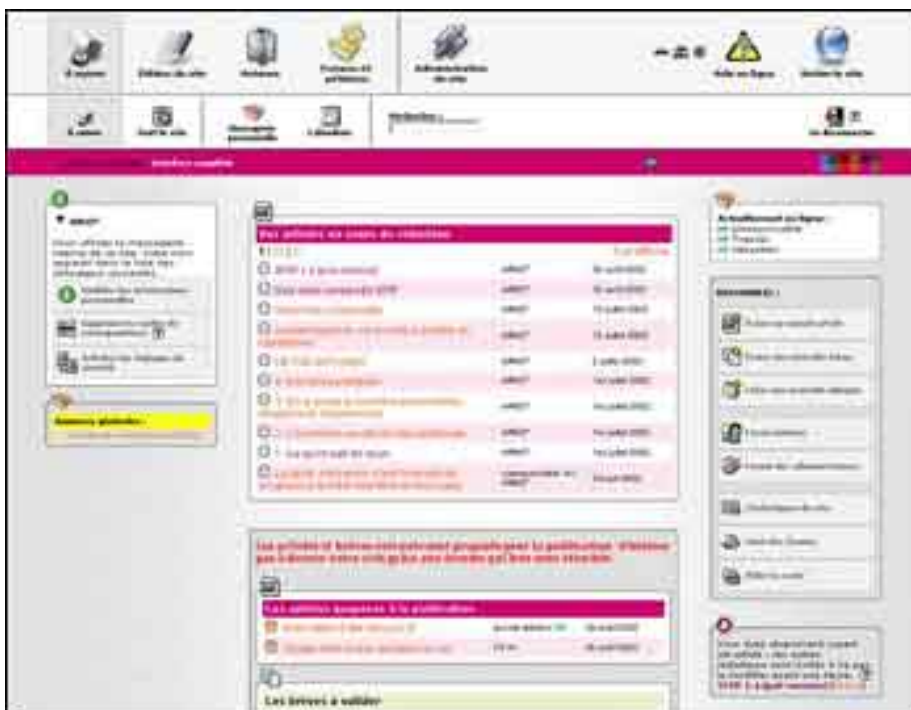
Vos articles en cours de rédaction

Les articles et brèves ci-dessous sont proposés pour la publication. N'hésitez pas à donner votre avis grâce aux forums qui leur sont attachés.

Les articles proposés à la publication

Les brèves à valider

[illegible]